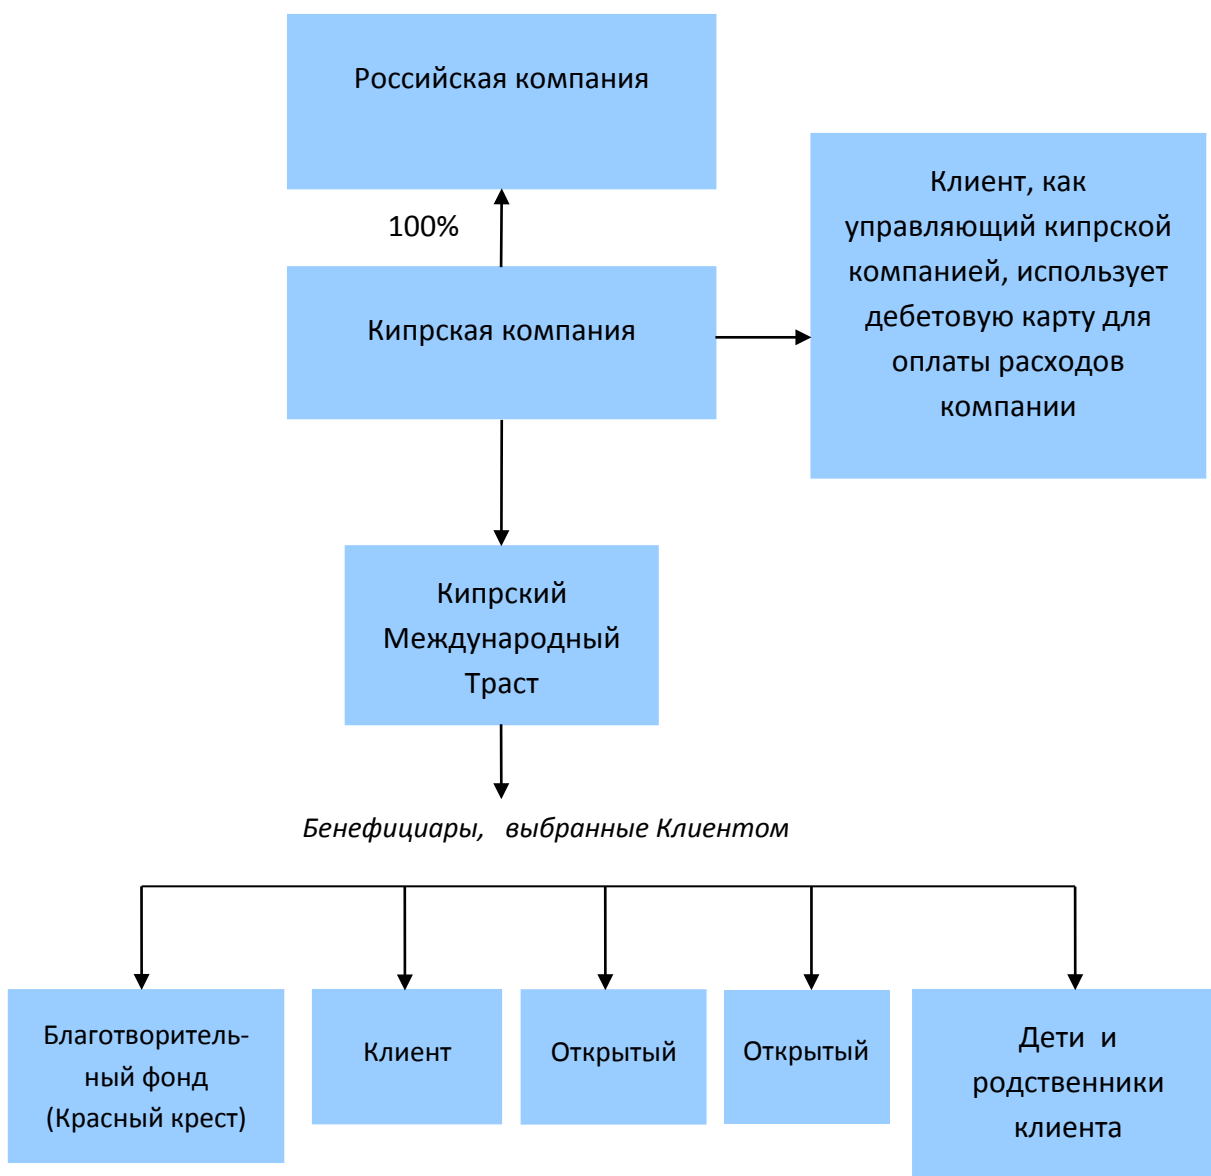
Российская компания

100%

Кипрская компания

Клиент, как управляющий кипрской компанией, использует дебетовую карту для оплаты расходов компании

Кипрский Международный Траст

Бенефициары, выбранные Клиентом

Благотворительный фонд (Красный крест)

Клиент

Открытый

Открытый

Дети и родственники клиента